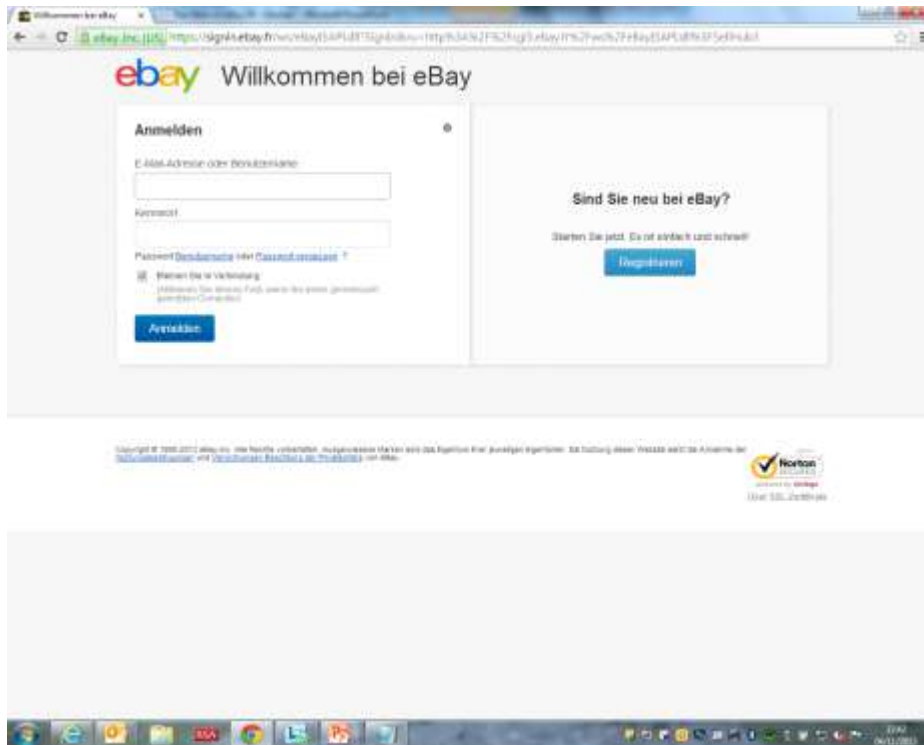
Willkommen bei eBay ×

eBay Inc. [US] https://signin.ebay.fr/ws/eBayISAPI.dll?SignIn&ru=http%3A%2F%2Fcgi3.ebay.fr%2Fws%2FeBayISAPI.dll%3FSellHub3

ebay Willkommen bei eBay

Anmelden

E-Mail-Adresse oder Benutzername

Kennwort

Passwort Benutzername oder Passwort vergessen ?

Bleiben Sie in Verbindung

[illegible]

Anmelden

Sind Sie neu bei eBay?

Starten Sie jetzt. Es ist einfach und schnell!

Registrieren

Copyright © 1995-2013 eBay Inc. Alle Rechte vorbehalten. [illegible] Nutzungsbedingungen und Verarbeitung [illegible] von eBay.

Norton SECURED powered by VeriSign

Über SSL-Zertifikate